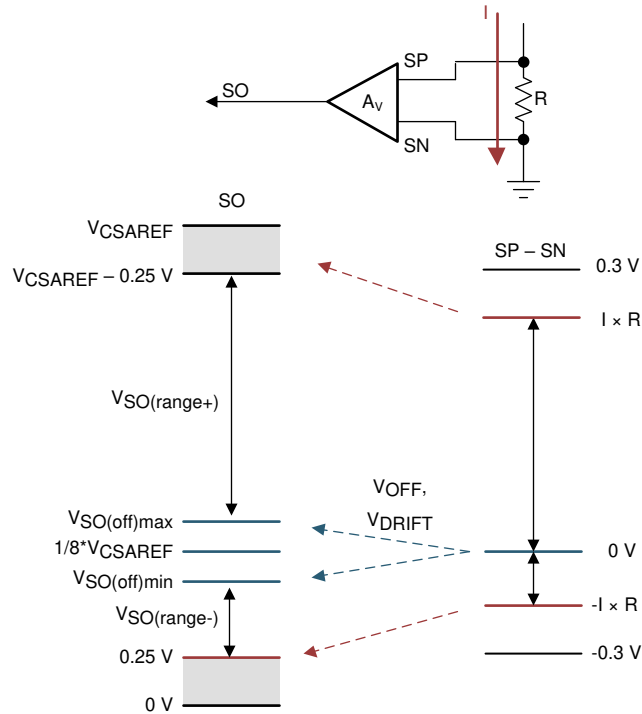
I

SP

SO

$A_V$

R

SN

SO

$V_{CSAREF}$

$V_{CSAREF}$ – 0.25 V

SP – SN

0.3 V

I × R

$V_{SO(range+)}$

$V_{OFF}$,

$V_{DRIFT}$

$V_{SO(off)max}$

1/8*$V_{CSAREF}$

0 V

$V_{SO(off)min}$

$V_{SO(range-)}$

-I × R

0.25 V

-0.3 V

0 V